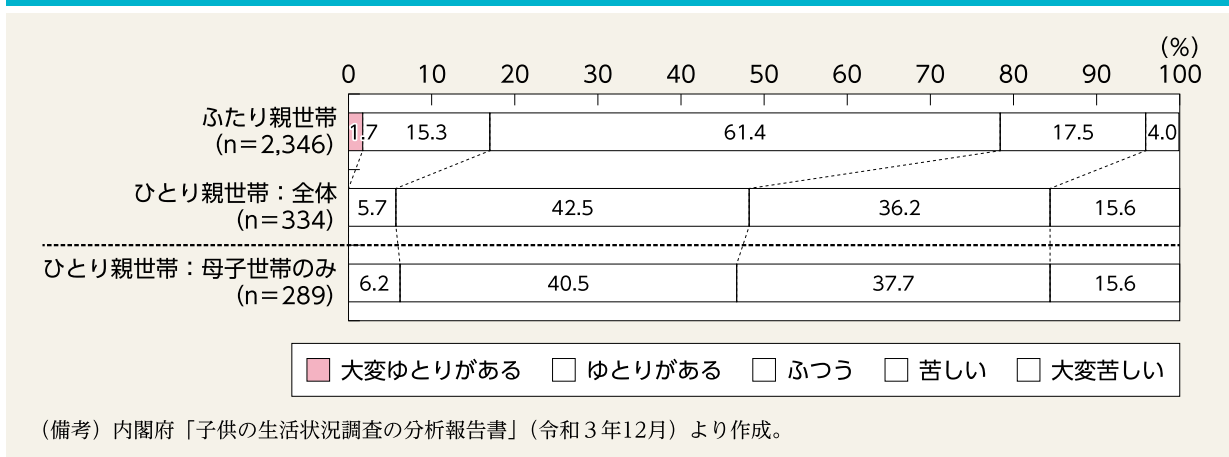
(%)
0 10 20 30 40 50 60 70 80 90 100

ふたり親世帯
(n=2,346)
1.7 15.3 61.4 17.5 4.0

ひとり親世帯：全体
(n=334)
5.7 42.5 36.2 15.6

ひとり親世帯：母子世帯のみ
(n=289)
6.2 40.5 37.7 15.6

大変ゆとりがある ゆとりがある ふつう 苦しい 大変苦しい

（備考）内閣府「子供の生活状況調査の分析報告書」（令和３年12月）より作成。